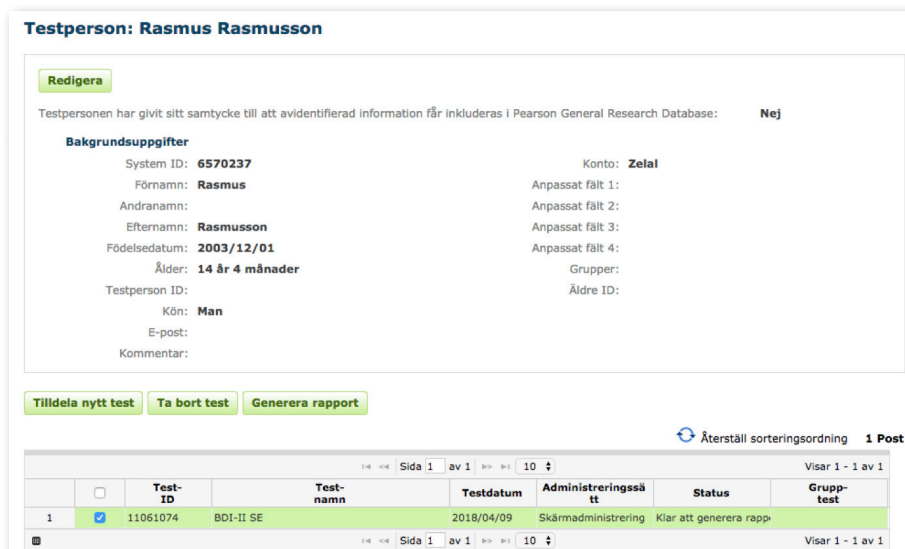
Testperson: Rasmus Rasmusson

Redigera

Testpersonen har givit sitt samtycke till att avidentifierad information får inkluderas i Pearson General Research Database: Nej

Bakgrundsuppgifter

System ID: 6570237
Förnamn: Rasmus
Andranamn:
Efternamn: Rasmusson
Födelsedatum: 2003/12/01
Ålder: 14 år 4 månader
Testperson ID:
Kön: Man
E-post:
Kommentar:

Konto: Zelal
Anpassat fält 1:
Anpassat fält 2:
Anpassat fält 3:
Anpassat fält 4:
Grupper:
Äldre ID:

Tilldela nytt test | Ta bort test | Generera rapport

Återställ sorteringsordning 1 Post

Sida 1 av 1 10 Visar 1 - 1 av 1

| | | Test-ID | Test-namn | Testdatum | Administreringssätt | Status | Grupp-test |
|---|---|---|---|---|---|---|---|
| 1 | ☑ | 11061074 | BDI-II SE | 2018/04/09 | Skärmadministrering | Klar att generera rapp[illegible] | |

Sida 1 av 1 10 Visar 1 - 1 av 1